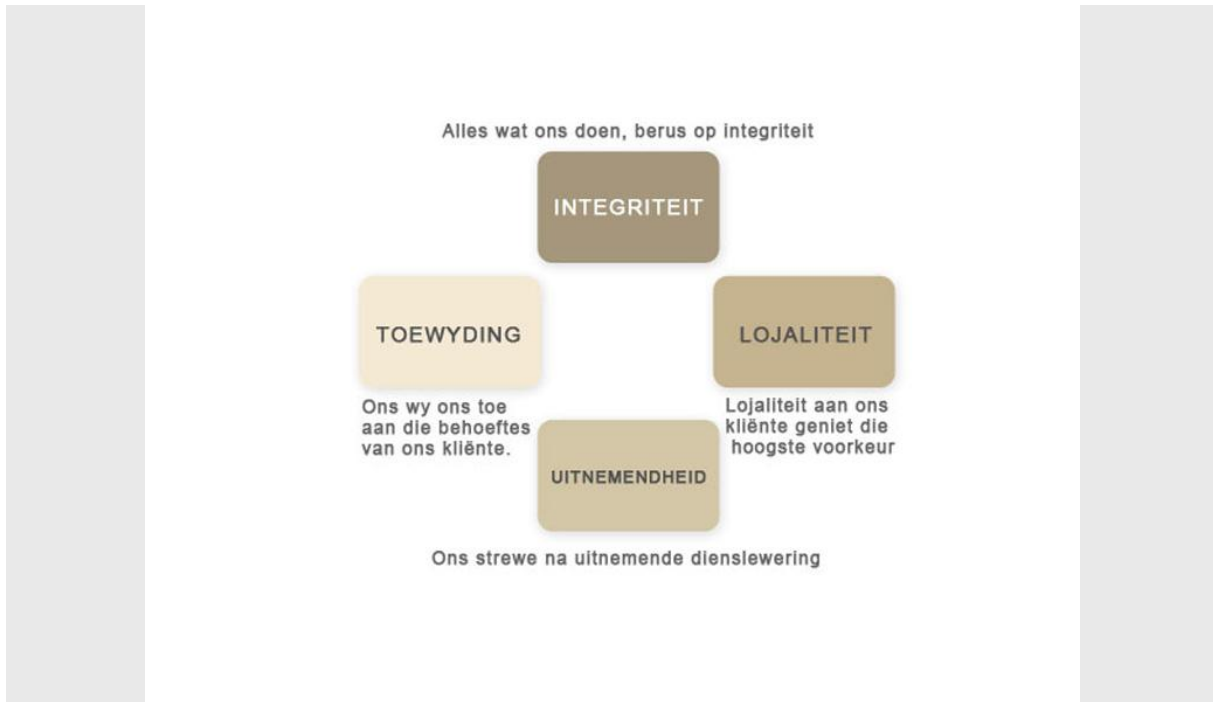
Alles wat ons doen, berus op integriteit

INTEGRITEIT

TOEWYDING

LOJALITEIT

Ons wy ons toe aan die behoeftes van ons kliënte.

Lojaliteit aan ons kliënte geniet die hoogste voorkeur

UITNEMENDHEID

Ons strewe na uitnemende dienslewering